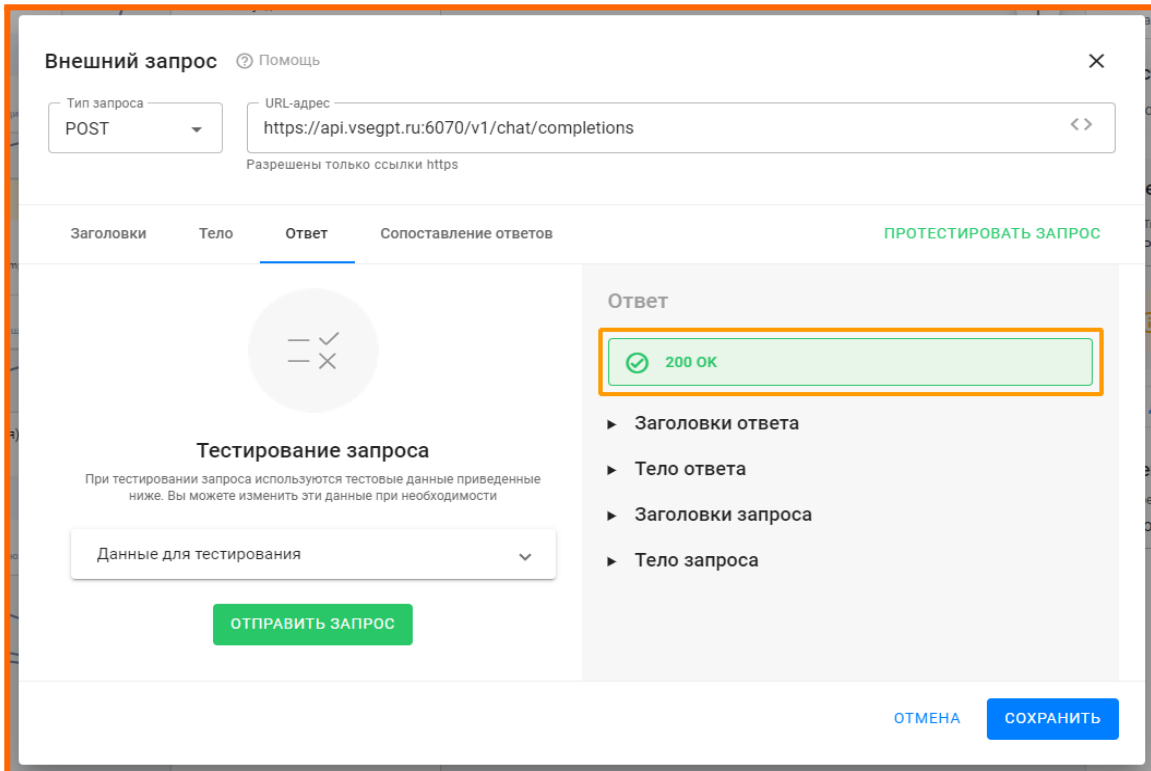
Внешний запрос ⓘ Помощь

Тип запроса
POST

URL-адрес
https://api.vsegpt.ru:6070/v1/chat/completions
Разрешены только ссылки https

Заголовки Тело Ответ Сопоставление ответов ПРОТЕСТИРОВАТЬ ЗАПРОС

Тестирование запроса
При тестировании запроса используются тестовые данные приведенные ниже. Вы можете изменить эти данные при необходимости

Данные для тестирования

ОТПРАВИТЬ ЗАПРОС

Ответ

200 OK

Заголовки ответа
Тело ответа
Заголовки запроса
Тело запроса

ОТМЕНА СОХРАНИТЬ